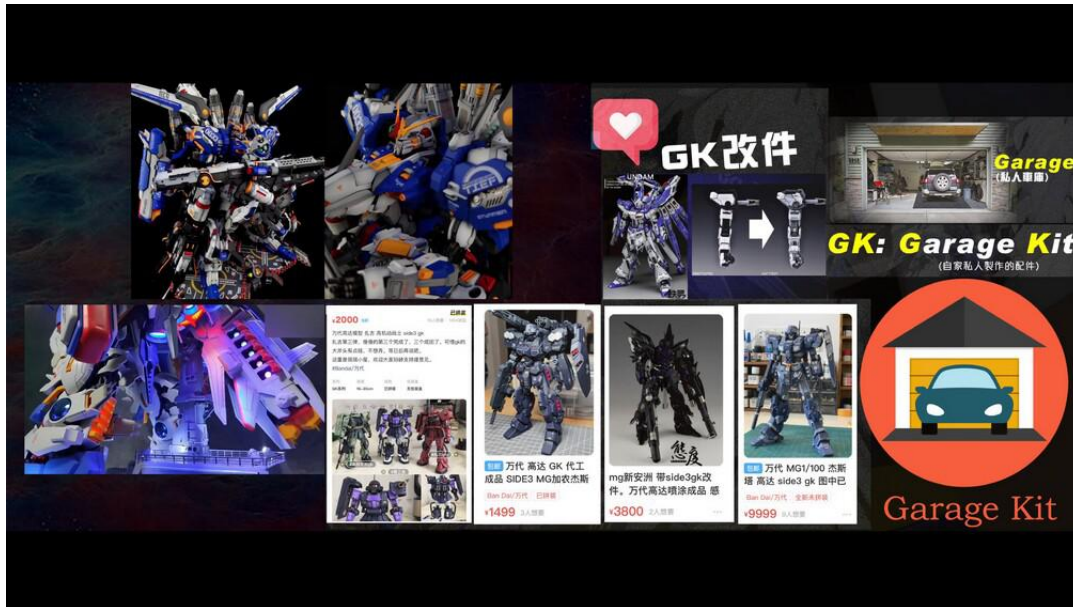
GK改件

Garage
(私人車庫)

GK: Garage Kit
(自家私人製作的配件)

¥2000
万代高达模型 乱舞 高机动战士 side3 gk
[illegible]
#Bandai/万代

包邮 万代 高达 GK 代工成品 SIDE3 MG加农杰斯
Ban Dai/万代 已拼装
¥1499 3人想要

mg新安洲 带side3gk改件。万代高达喷涂成品 感
¥3800 2人想要

包邮 万代 MG1/100 杰斯塔 高达 side3 gk 图中已
Ban Dai/万代 全新未拼装
¥9999 8人想要

Garage Kit